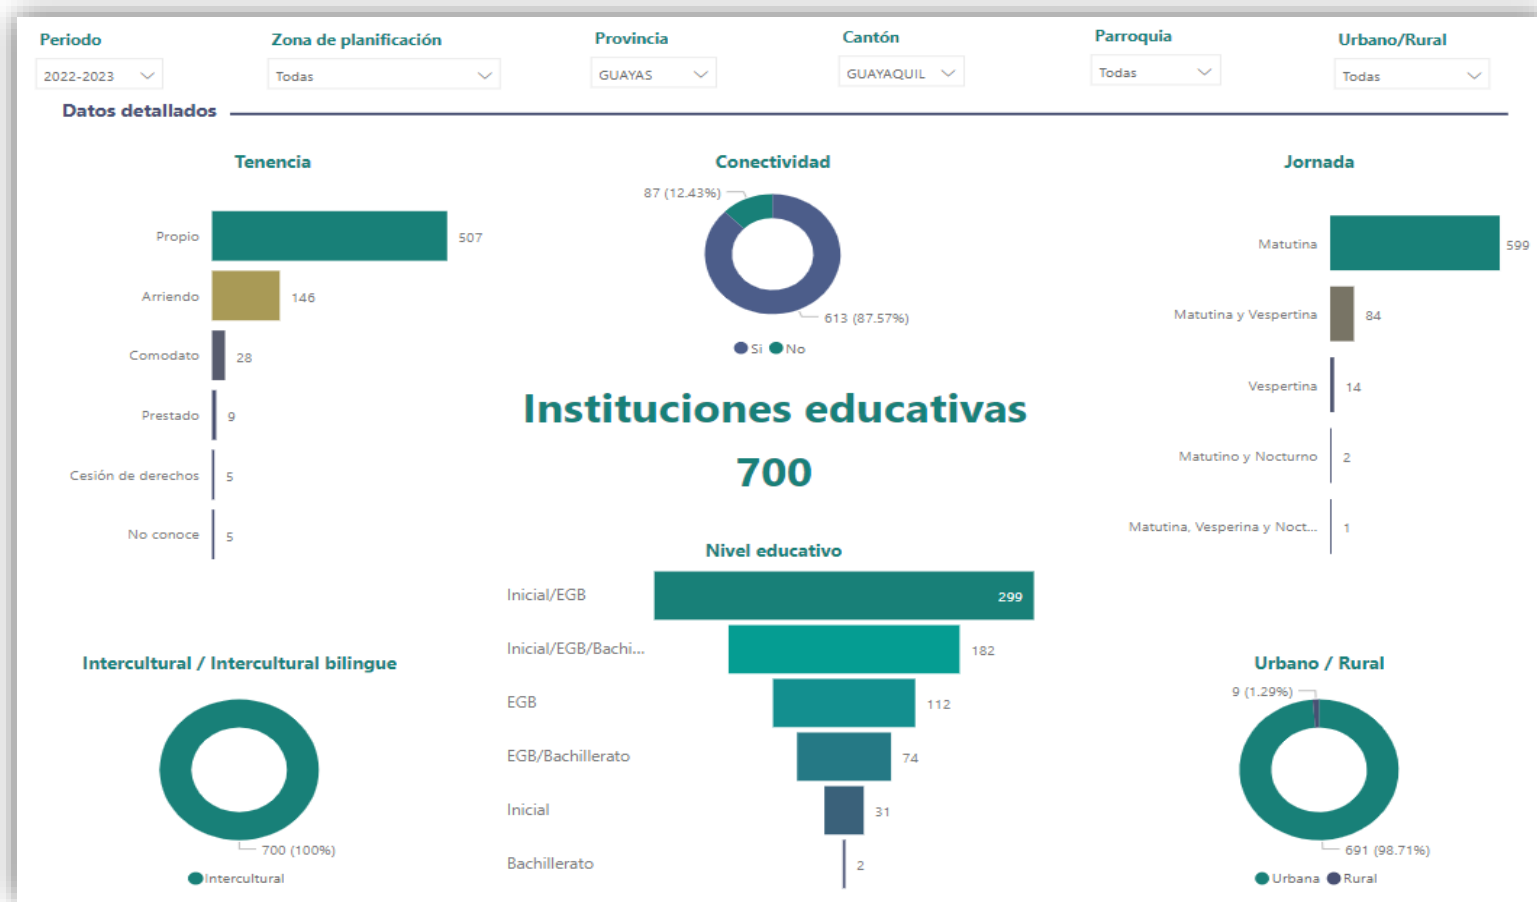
Periodo
2022-2023

Zona de planificación
Todas

Provincia
GUAYAS

Cantón
GUAYAQUIL

Parroquia
Todas

Urbano/Rural
Todas

Datos detallados

Tenencia

| | |
|---|---|
| Propio | 507 |
| Arriendo | 146 |
| Comodato | 28 |
| Prestado | 9 |
| Cesión de derechos | 5 |
| No conoce | 5 |

Conectividad

87 (12.43%)
613 (87.57%)
Si No

Jornada

| | |
|---|---|
| Matutina | 599 |
| Matutina y Vespertina | 84 |
| Vespertina | 14 |
| Matutino y Nocturno | 2 |
| Matutina, Vesperina y Noct... | 1 |

Instituciones educativas
700

Nivel educativo

| | |
|---|---|
| Inicial/EGB | 299 |
| Inicial/EGB/Bachi... | 182 |
| EGB | 112 |
| EGB/Bachillerato | 74 |
| Inicial | 31 |
| Bachillerato | 2 |

Intercultural / Intercultural bilingue

700 (100%)
Intercultural

Urbano / Rural

9 (1.29%)
691 (98.71%)
Urbana Rural